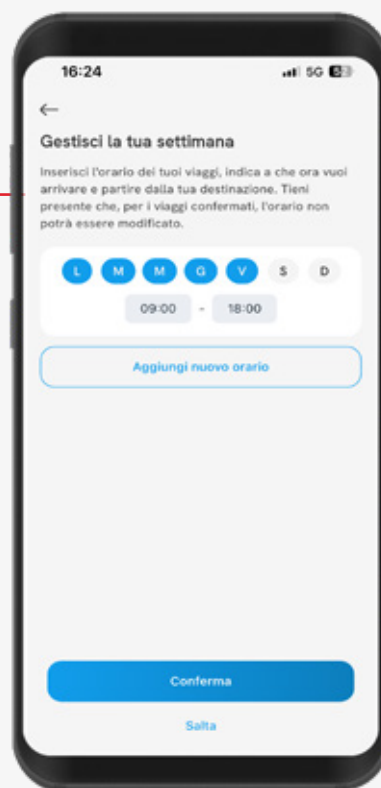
16:24

5G

←

Gestisci la tua settimana

Inserisci l'orario dei tuoi viaggi, indica a che ora vuoi arrivare e partire dalla tua destinazione. Tieni presente che, per i viaggi confermati, l'orario non potrà essere modificato.

L M M G V S D

09:00 - 18:00

Aggiungi nuovo orario

Conferma

Salta